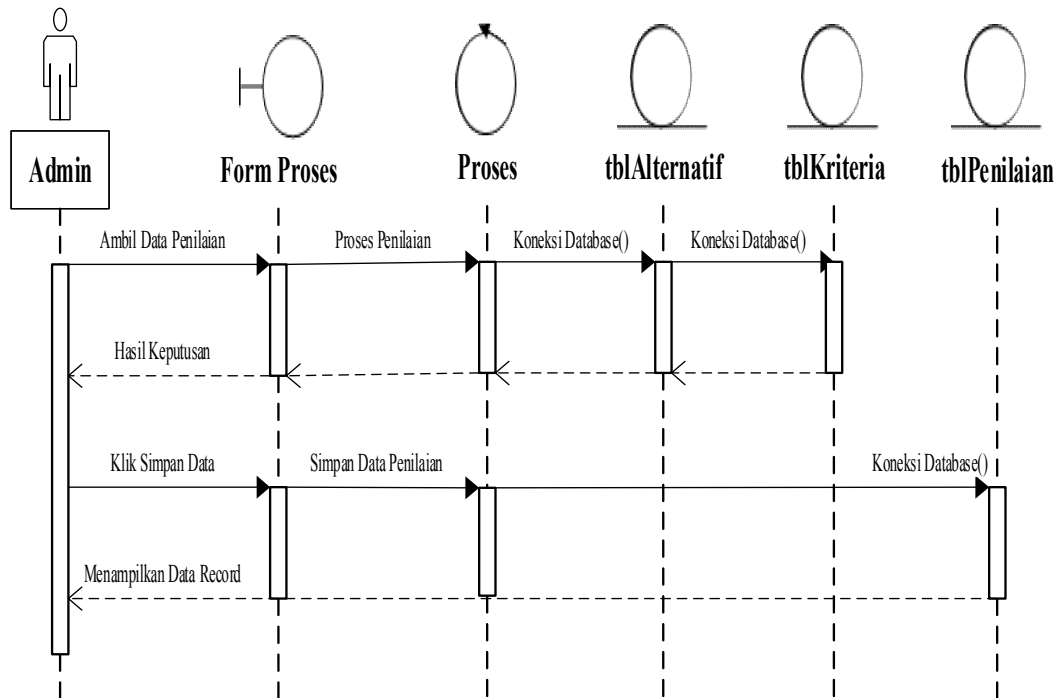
Admin

Form Proses

Proses

tblAlternatif

tblKriteria

tblPenilaian

Ambil Data Penilaian

Proses Penilaian

Koneksi Database()

Koneksi Database()

Hasil Keputusan

Klik Simpan Data

Simpan Data Penilaian

Koneksi Database()

Menampilkan Data Record